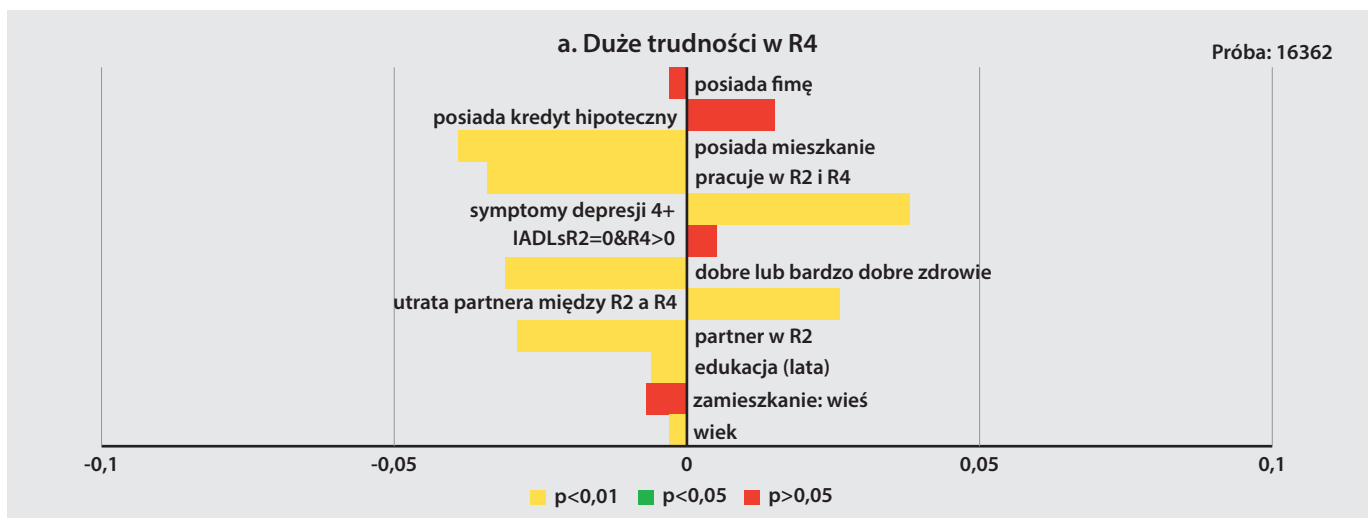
a. Duże trudności w R4

Próba: 16362

posiada fimę
posiada kredyt hipoteczny
posiada mieszkanie
pracuje w R2 i R4
symptomy depresji 4+
IADLsR2=0&R4>0
dobre lub bardzo dobre zdrowie
utrata partnera między R2 a R4
partner w R2
edukacja (lata)
zamieszkanie: wieś
wiek

-0,1 -0,05 0 0,05 0,1

p<0,01 p<0,05 p>0,05